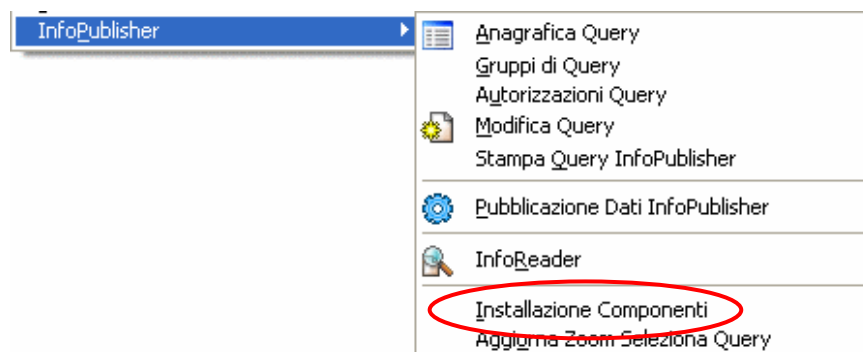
InfoPublisher

Anagrafica Query
Gruppi di Query
Autorizzazioni Query
Modifica Query
Stampa Query InfoPublisher

Pubblicazione Dati InfoPublisher

InfoReader

Installazione Componenti
Aggiorna Zoom Seleziona Query